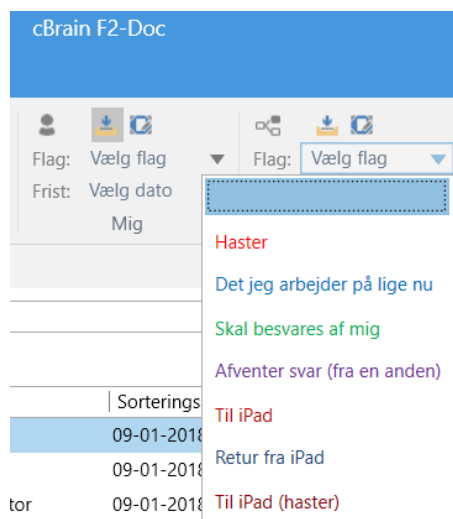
cBrain F2-Doc

Flag: Vælg flag
Frist: Vælg dato
Mig

Flag: Vælg flag

Haster
Det jeg arbejder på lige nu
Skal besvares af mig
Afventer svar (fra en anden)
Til iPad
Retur fra iPad
Til iPad (haster)

Sorterings
09-01-2018
09-01-2018
tor 09-01-2018